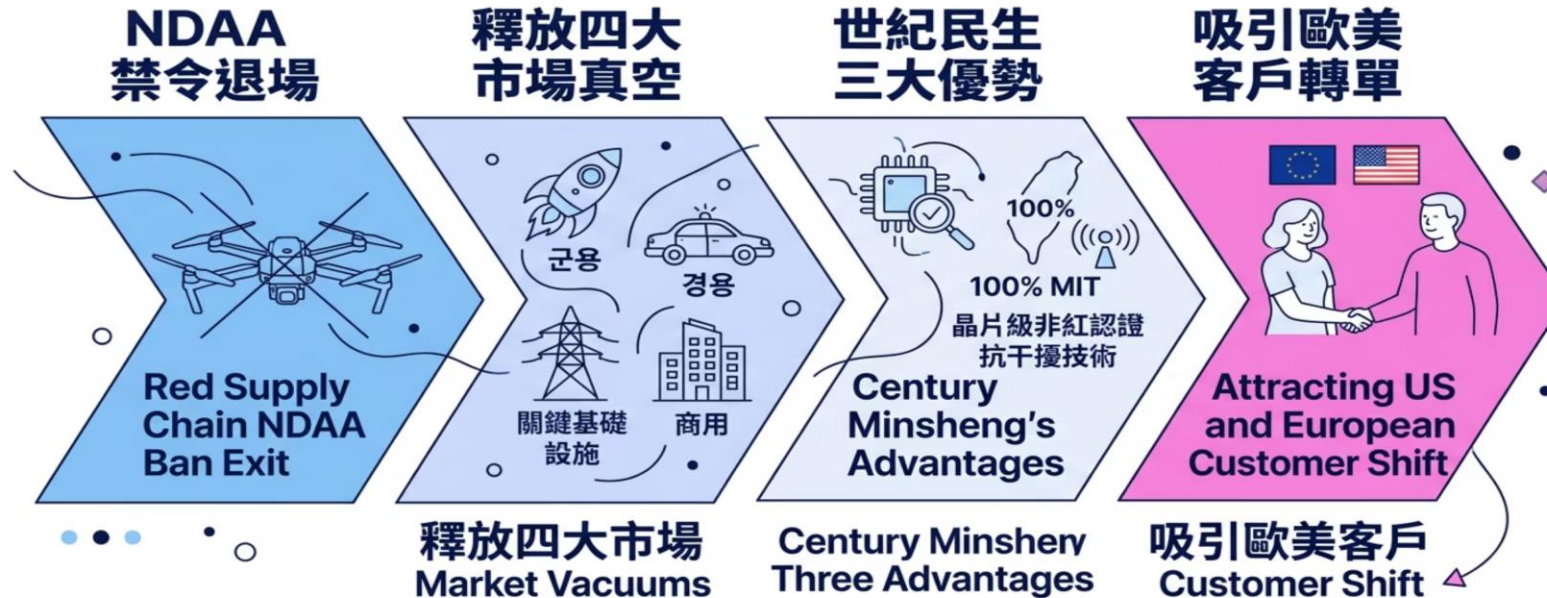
NDAA
禁令退場

釋放四大
市場真空

世紀民生
三大優勢

吸引歐美
客戶轉單

Red Supply Chain NDAA Ban Exit

군용

경용

關鍵基礎設施

商用

100%

100% MIT

晶片級非紅認證

抗干擾技術

Century Minsheng's Advantages

Attracting US and European Customer Shift

釋放四大市場
Market Vacuums

Century Minshery
Three Advantages

吸引歐美客戶
Customer Shift